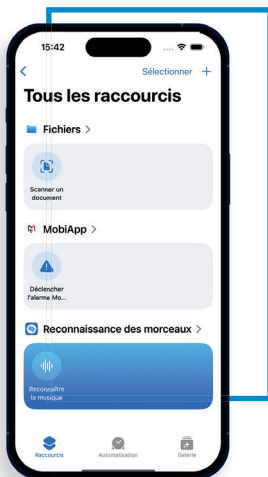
15:42

<

Sélectionner +

Tous les raccourcis

Fichiers >

Scanner un document

MobiApp >

Déclencher l'alarme Mo...

Reconnaissance des morceaux >

Reconnaître la musique

Raccourcis

Automatisation

Galerie